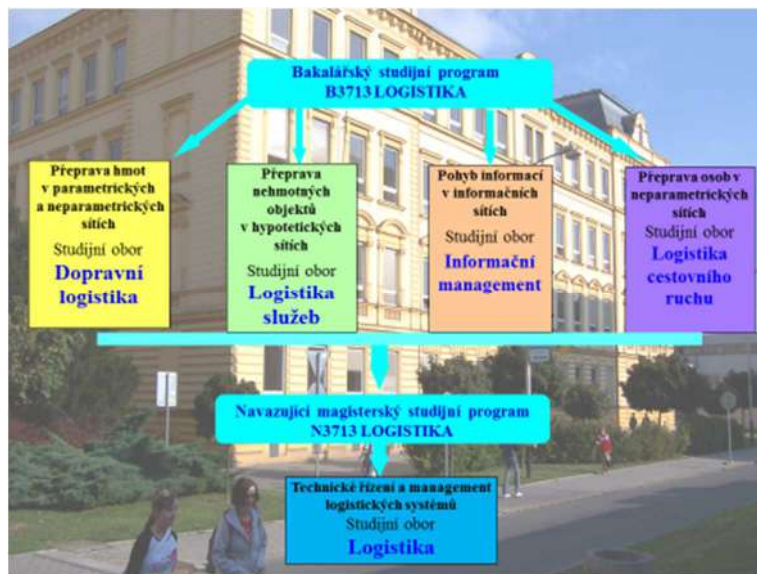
Bakalářský studijní program
B3713 LOGISTIKA

Přeprava hmot v parametrických a neparametrických sítích
Studijní obor
Dopravní logistika

Přeprava nehmotných objektů v hypotetických sítích
Studijní obor
Logistika služeb

Pohyb informací v informačních sítích
Studijní obor
Informační management

Přeprava osob v neparametrických sítích
Studijní obor
Logistika cestovního ruchu

Navazující magisterský studijní program
N3713 LOGISTIKA

Technické řízení a management logistických systémů
Studijní obor
Logistika